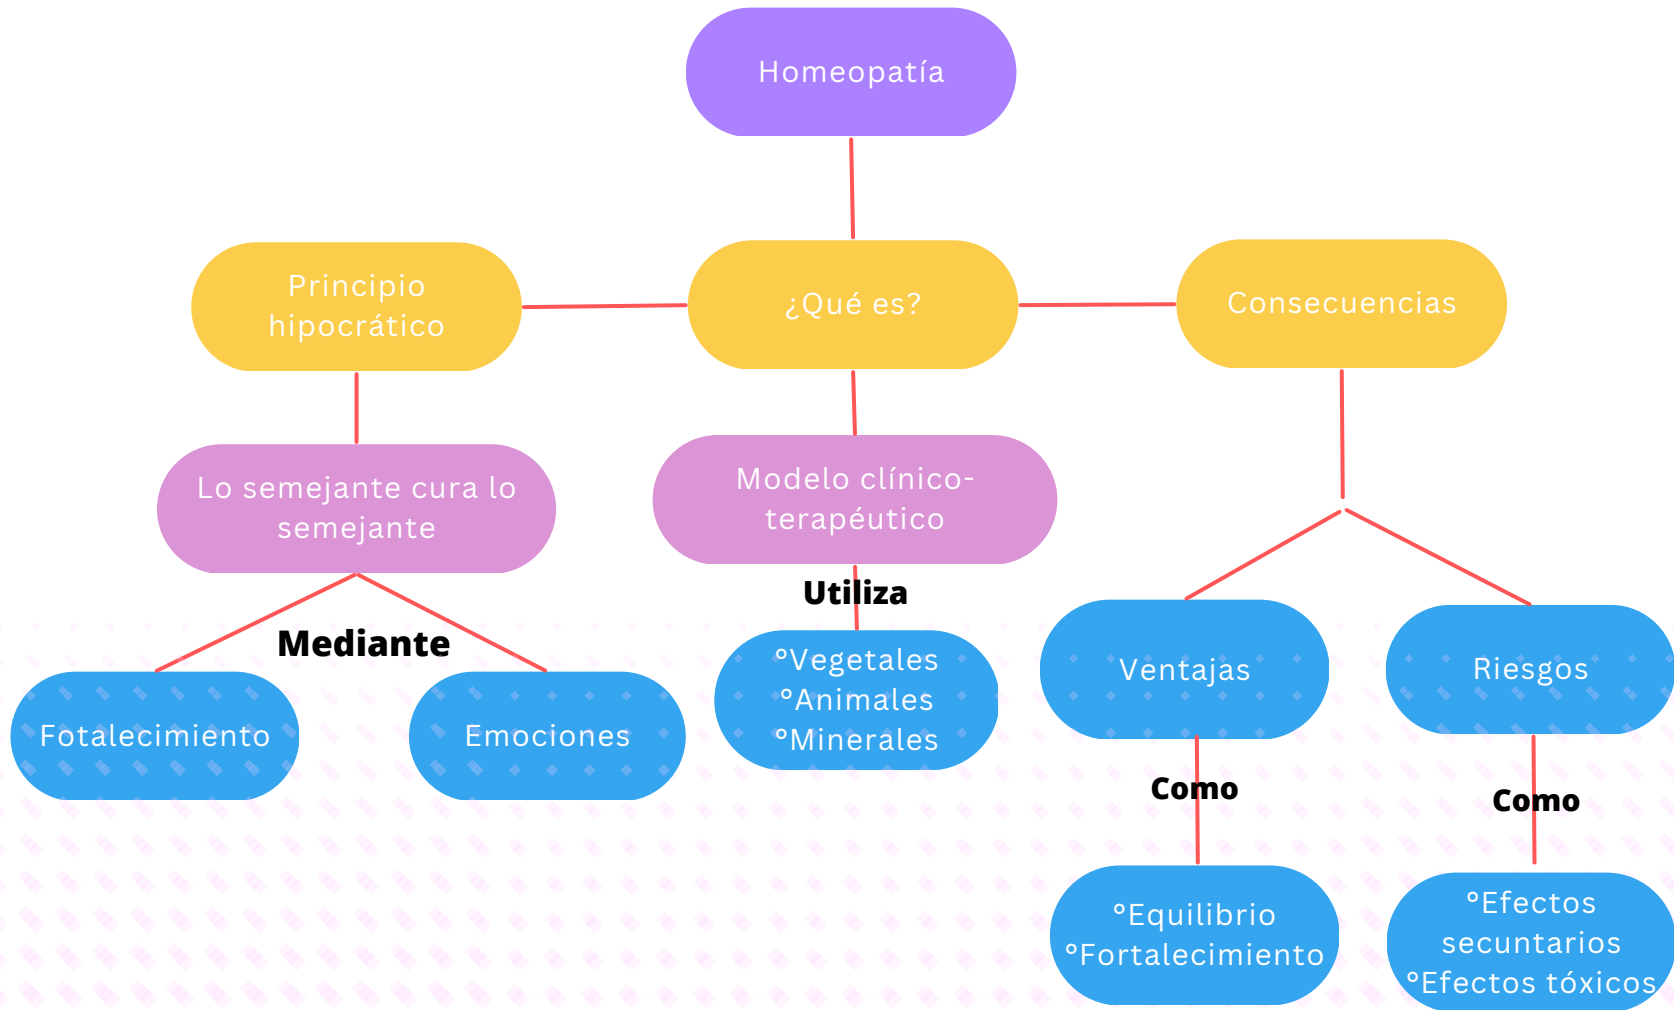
Homeopatía

Principio hipocrático

¿Qué es?

Consecuencias

Lo semejante cura lo semejante

Mediante

Fotalecimiento

Emociones

Modelo clínico-terapéutico

Utiliza

°Vegetales
°Animales
°Minerales

Ventajas

Como

°Equilibrio
°Fortalecimiento

Riesgos

Como

°Efectos secuntarios
°Efectos tóxicos